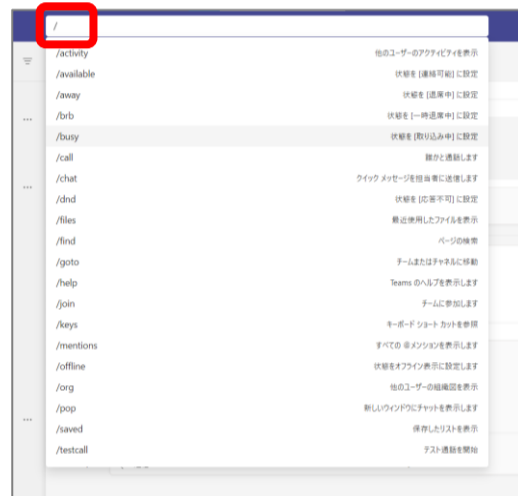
/

| | |
|---|---|
| /activity | 他のユーザーのアクティビティを表示 |
| /available | 状態を [連絡可能] に設定 |
| /away | 状態を [退席中] に設定 |
| /brb | 状態を [一時退席中] に設定 |
| /busy | 状態を [取り込み中] に設定 |
| /call | 誰かと通話します |
| /chat | クイック メッセージを担当者に送信します |
| /dnd | 状態を [応答不可] に設定 |
| /files | 最近使用したファイルを表示 |
| /find | ページの検索 |
| /goto | チームまたはチャネルに移動 |
| /help | Teams のヘルプを表示します |
| /join | チームに参加します |
| /keys | キーボード ショートカットを参照 |
| /mentions | すべての @メンションを表示します |
| /offline | 状態をオフライン表示に設定します |
| /org | 他のユーザーの組織図を表示 |
| /pop | 新しいウィンドウにチャットを表示します |
| /saved | 保存したリストを表示 |
| /testcall | テスト通話を開始 |